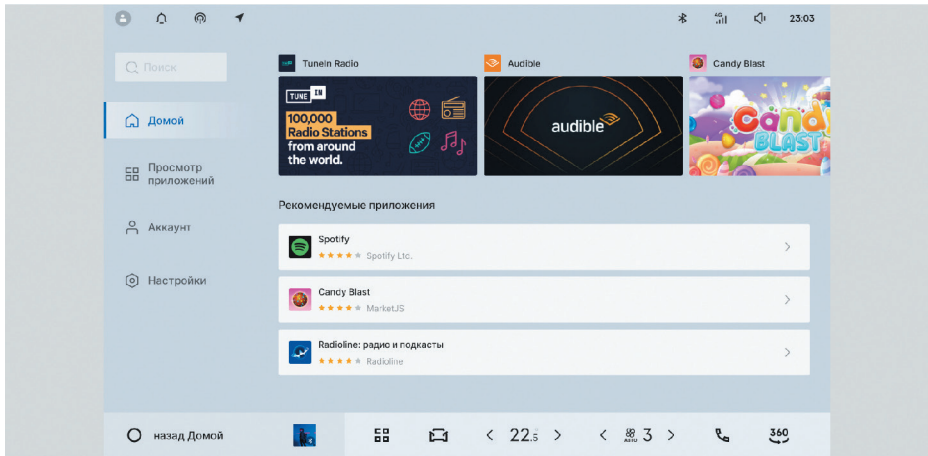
23:03

Поиск

Домой

Просмотр приложений

Аккаунт

Настройки

TuneIn Radio

Audible

Candy Blast

TUNE IN
100,000 Radio Stations from around the world.

audible

Candy BLAST

Рекомендуемые приложения

Spotify
Spotify Ltd.

Candy Blast
MarketJS

Radioline: радио и подкасты
Radioline

назад Домой

< 22.5 >

< AUTO 3 >

360